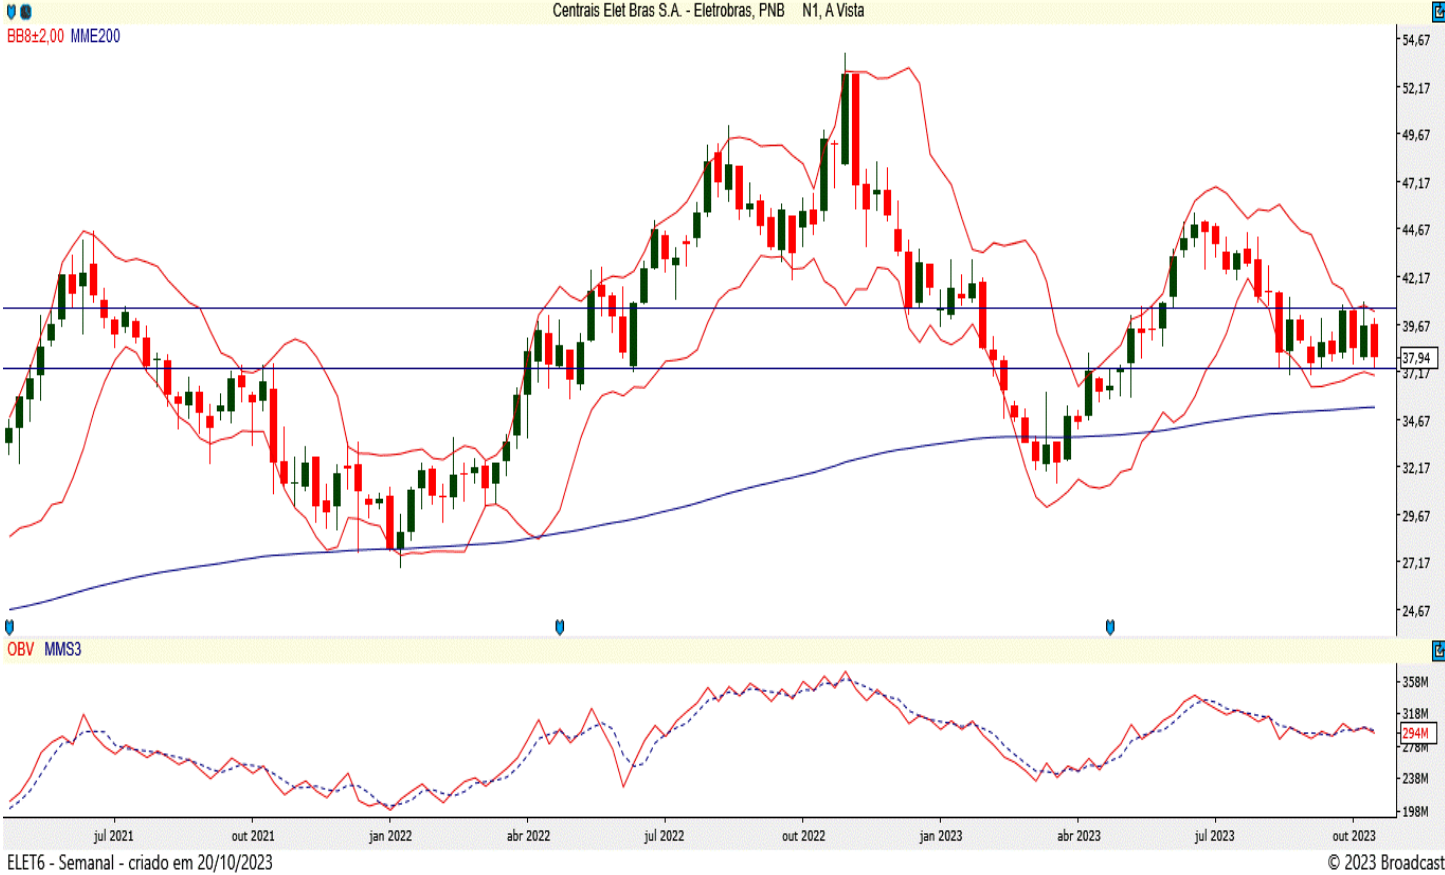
Centrais Elet Bras S.A. - Eletrobras, PNB N1, A Vista

BB8±2,00 MME200

54,67
52,17
49,67
47,17
44,67
42,17
39,67
37,94
37,17
34,67
32,17
29,67
27,17
24,67

OBV MMS3

358M
318M
294M
278M
238M
198M

jul 2021 out 2021 jan 2022 abr 2022 jul 2022 out 2022 jan 2023 abr 2023 jul 2023 out 2023

ELET6 - Semanal - criado em 20/10/2023

© 2023 Broadcast